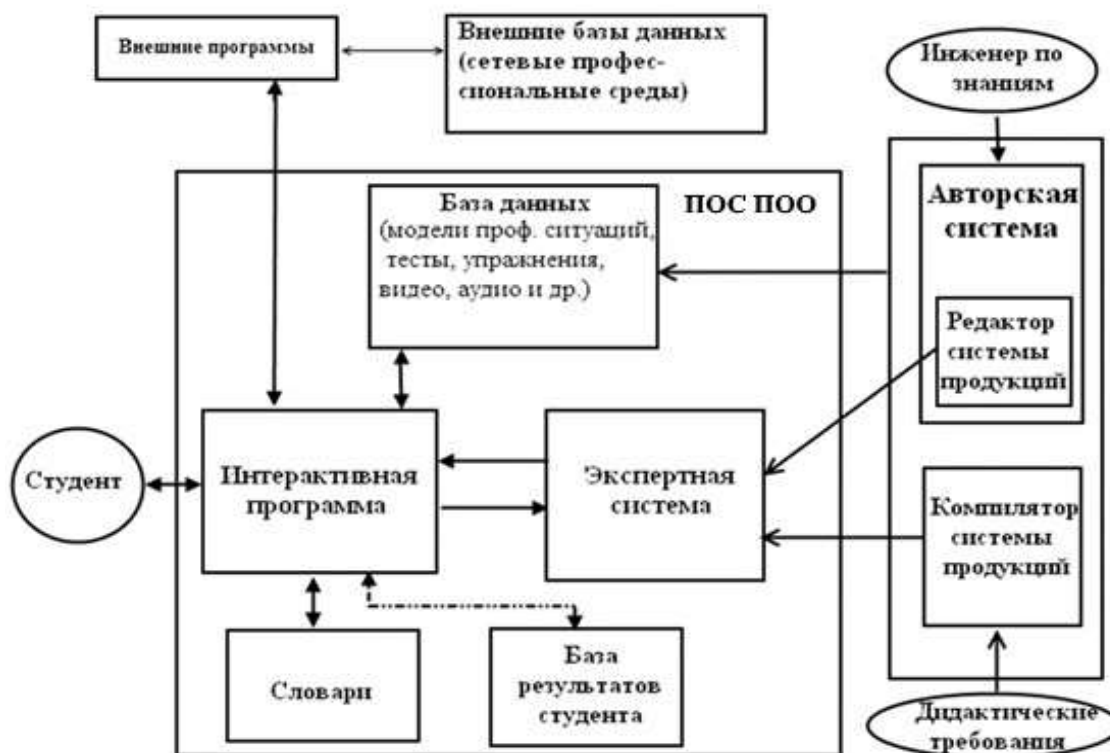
Внешние программы

Внешние базы данных (сетевые профессиональные среды)

Инженер по знаниям

ПОС ПОО

База данных (модели проф. ситуаций, тесты, упражнения, видео, аудио и др.)

Авторская система

Редактор системы продукций

Студент

Интерактивная программа

Экспертная система

Компилятор системы продукций

Словари

База результатов студента

Дидактические требования